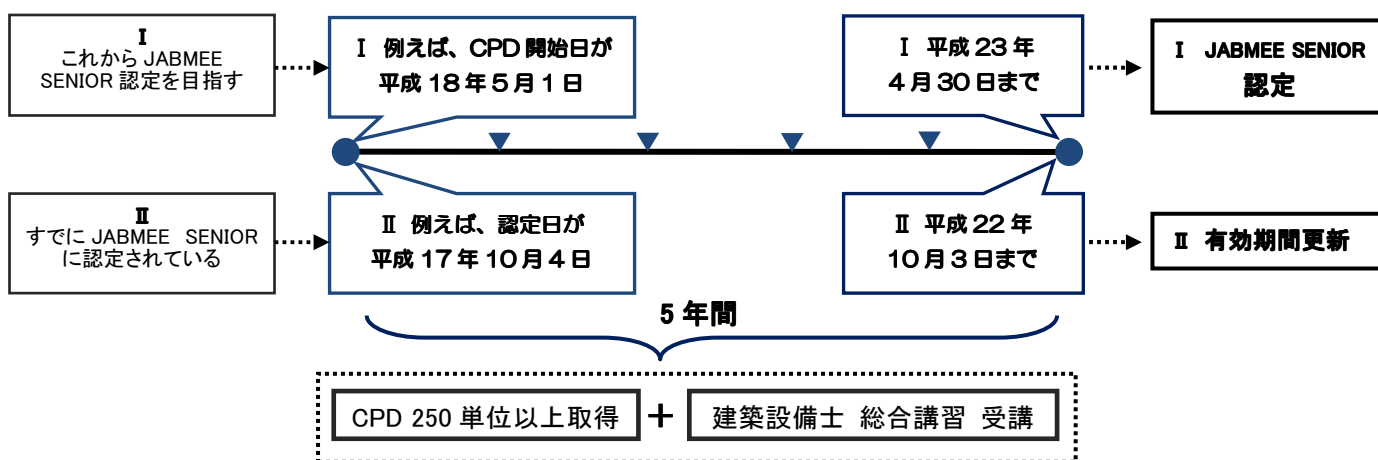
Ⅰ
これから JABMEE SENIOR 認定を目指す

Ⅰ 例えば、CPD 開始日が 平成 18 年 5 月 1 日

Ⅰ 平成 23 年 4 月 30 日まで

Ⅰ JABMEE SENIOR 認定

Ⅱ
すでに JABMEE SENIOR に認定されている

Ⅱ 例えば、認定日が 平成 17 年 10 月 4 日

Ⅱ 平成 22 年 10 月 3 日まで

Ⅱ 有効期間更新

5 年間

CPD 250 単位以上取得 + 建築設備士 総合講習 受講